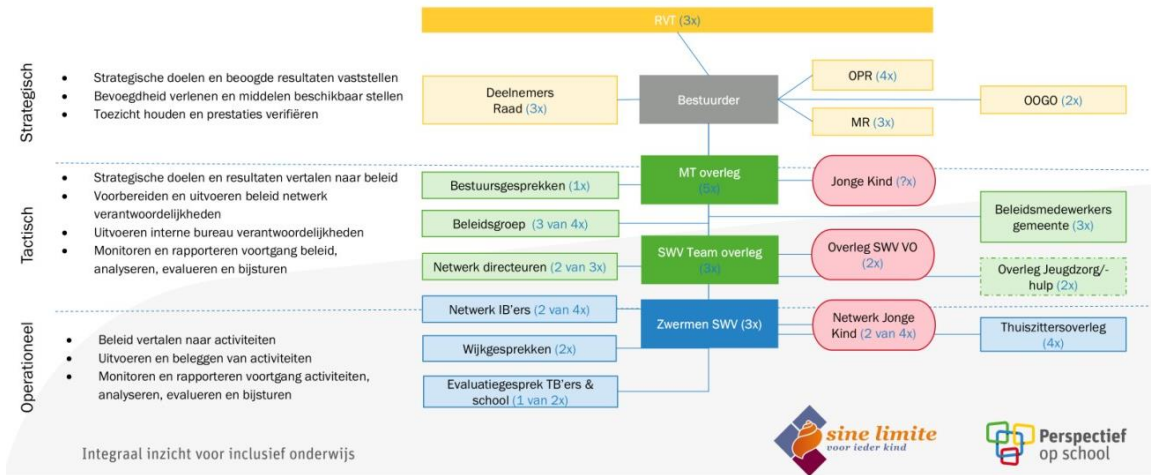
RVT (3x)

Strategisch

- Strategische doelen en beoogde resultaten vaststellen
- Bevoegdheid verlenen en middelen beschikbaar stellen
- Toezicht houden en prestaties verifiëren

Deelnemers Raad (3x)

Bestuurder

OPR (4x)

MR (3x)

OOGO (2x)

Tactisch

- Strategische doelen en resultaten vertalen naar beleid
- Voorbereiden en uitvoeren beleid netwerk verantwoordelijkheden
- Uitvoeren interne bureau verantwoordelijkheden
- Monitoren en rapporteren voortgang beleid, analyseren, evalueren en bijsturen

Bestuursgesprekken (1x)

MT overleg (5x)

Jonge Kind (?x)

Beleidsgroep (3 van 4x)

Beleidsmedewerkers gemeente (3x)

Netwerk directeuren (2 van 3x)

SWV Team overleg (3x)

Overleg SWV VO (2x)

Overleg Jeugdzorg/-hulp (2x)

Operationeel

- Beleid vertalen naar activiteiten
- Uitvoeren en beleggen van activiteiten
- Monitoren en rapporteren voortgang activiteiten, analyseren, evalueren en bijsturen

Netwerk IB'ers (2 van 4x)

Zwermen SWV (3x)

Netwerk Jonge Kind (2 van 4x)

Thuiszittersoverleg (4x)

Wijkgesprekken (2x)

Evaluatiegesprek TB'ers & school (1 van 2x)

Integraal inzicht voor inclusief onderwijs

sine limite voor ieder kind

Perspectief op school